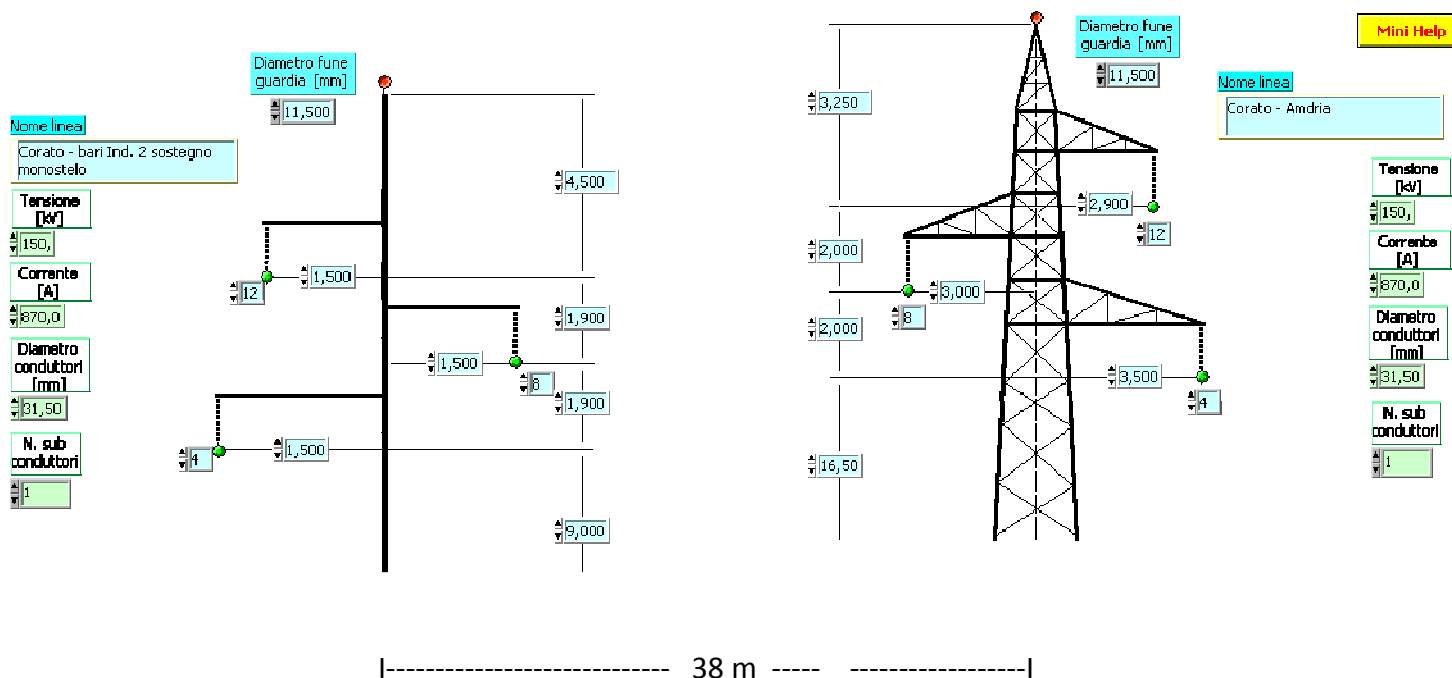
Diametro fune guardia [mm]
11,500

Nome linea
Corato - bari Ind. 2 sostegno monostelo

Tensione [kV]
150,

Corrente [A]
870,0

Diametro conduttori [mm]
31,50

N. sub conduttori
1

4,500
12
1,500
1,900
1,500
8
1,900
4
1,500
9,000

Diametro fune guardia [mm]
11,500

Mini Help

Nome linea
Corato - Amdria

3,250
2,900
12
2,000
3,000
8
2,000
3,500
4
16,50

Tensione [kV]
150,

Corrente [A]
870,0

Diametro conduttori [mm]
31,50

N. sub conduttori
1

I--------------------------- 38 m ----- ----------------I